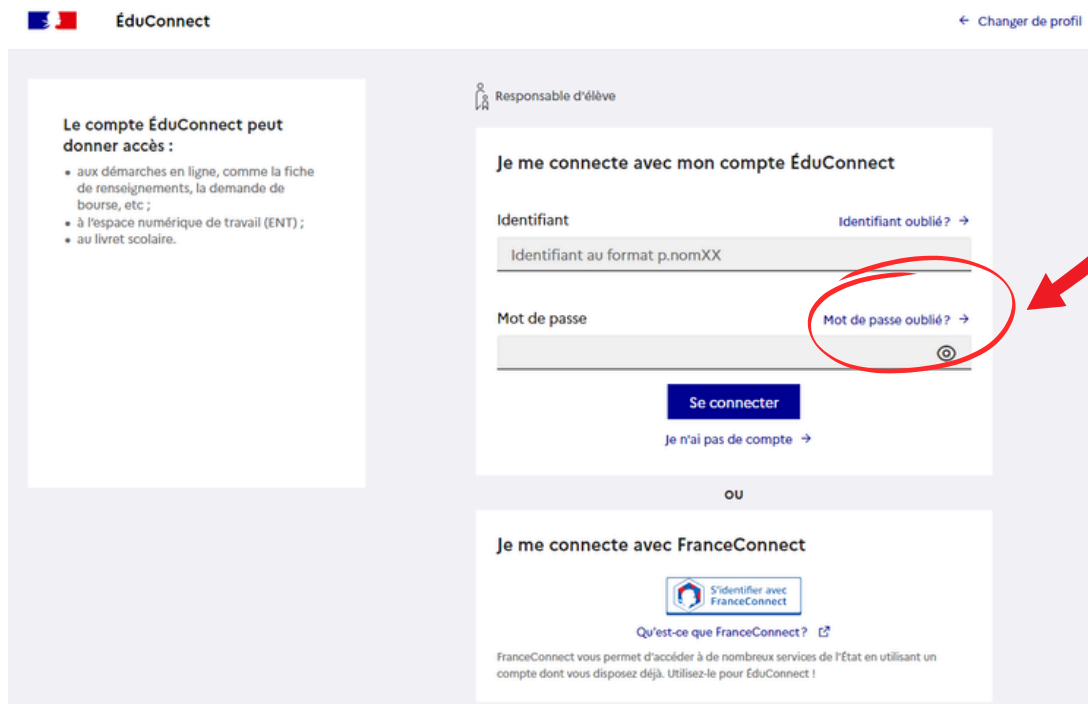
ÉduConnect

← Changer de profil

Le compte ÉduConnect peut donner accès :

• aux démarches en ligne, comme la fiche de renseignements, la demande de bourse, etc ;
• à l'espace numérique de travail (ENT) ;
• au livret scolaire.

Responsable d'élève

Je me connecte avec mon compte ÉduConnect

Identifiant

Identifiant oublié? →

Identifiant au format p.nomXX

Mot de passe

Mot de passe oublié? →

Se connecter

Je n'ai pas de compte →

OU

Je me connecte avec FranceConnect

S'identifier avec FranceConnect

Qu'est-ce que FranceConnect?

FranceConnect vous permet d'accéder à de nombreux services de l'État en utilisant un compte dont vous disposez déjà. Utilisez-le pour ÉduConnect !